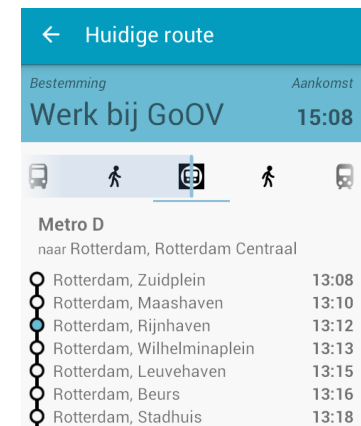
← Huidige route

Bestemming
Aankomst
Werk bij GoOV
15:08

Metro D
naar Rotterdam, Rotterdam Centraal

Rotterdam, Zuidplein 13:08
Rotterdam, Maashaven 13:10
Rotterdam, Rijnhaven 13:12
Rotterdam, Wilhelminaplein 13:13
Rotterdam, Leuvehaven 13:15
Rotterdam, Beurs 13:16
Rotterdam, Stadhuis 13:18